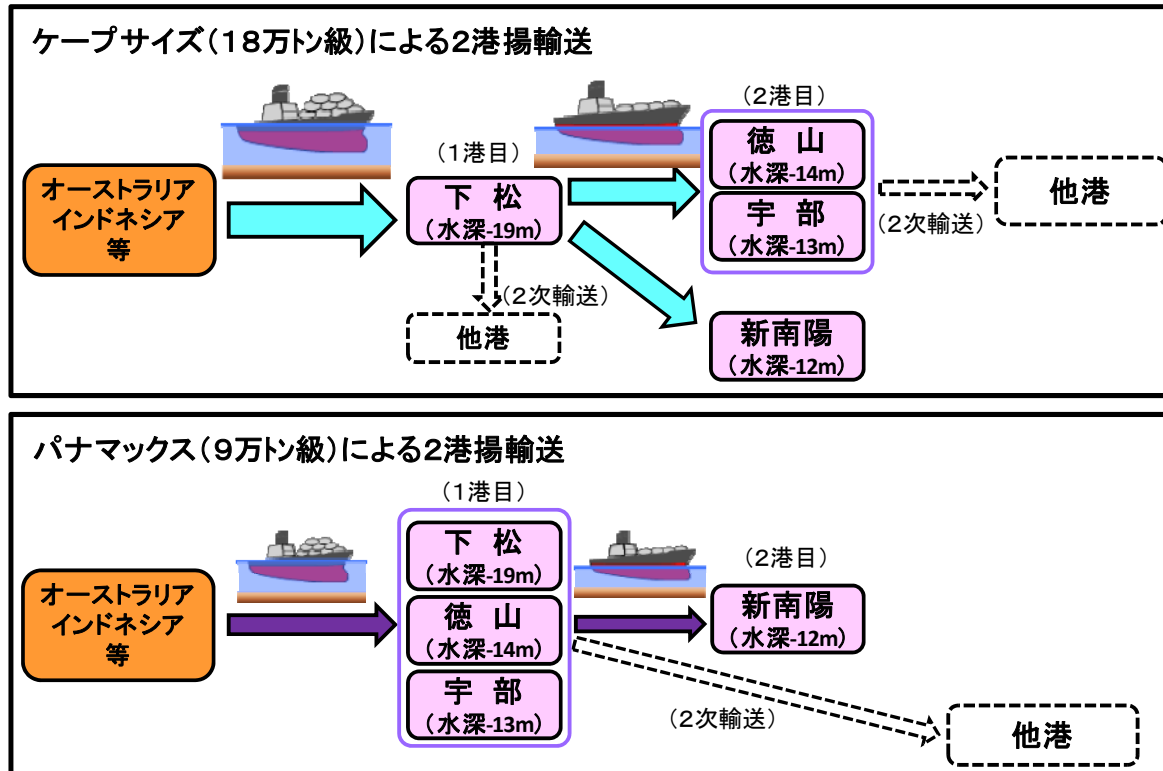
ケープサイズ（18万トン級）による2港揚輸送

オーストラリア
インドネシア
等

（1港目）
下 松
（水深-19m）

（2次輸送）
他港

（2港目）
徳 山
（水深-14m）
宇 部
（水深-13m）

（2次輸送）
他港

新南陽
（水深-12m）

パナマックス（9万トン級）による2港揚輸送

オーストラリア
インドネシア
等

（1港目）
下 松
（水深-19m）
徳 山
（水深-14m）
宇 部
（水深-13m）

（2港目）
新南陽
（水深-12m）

（2次輸送）
他港